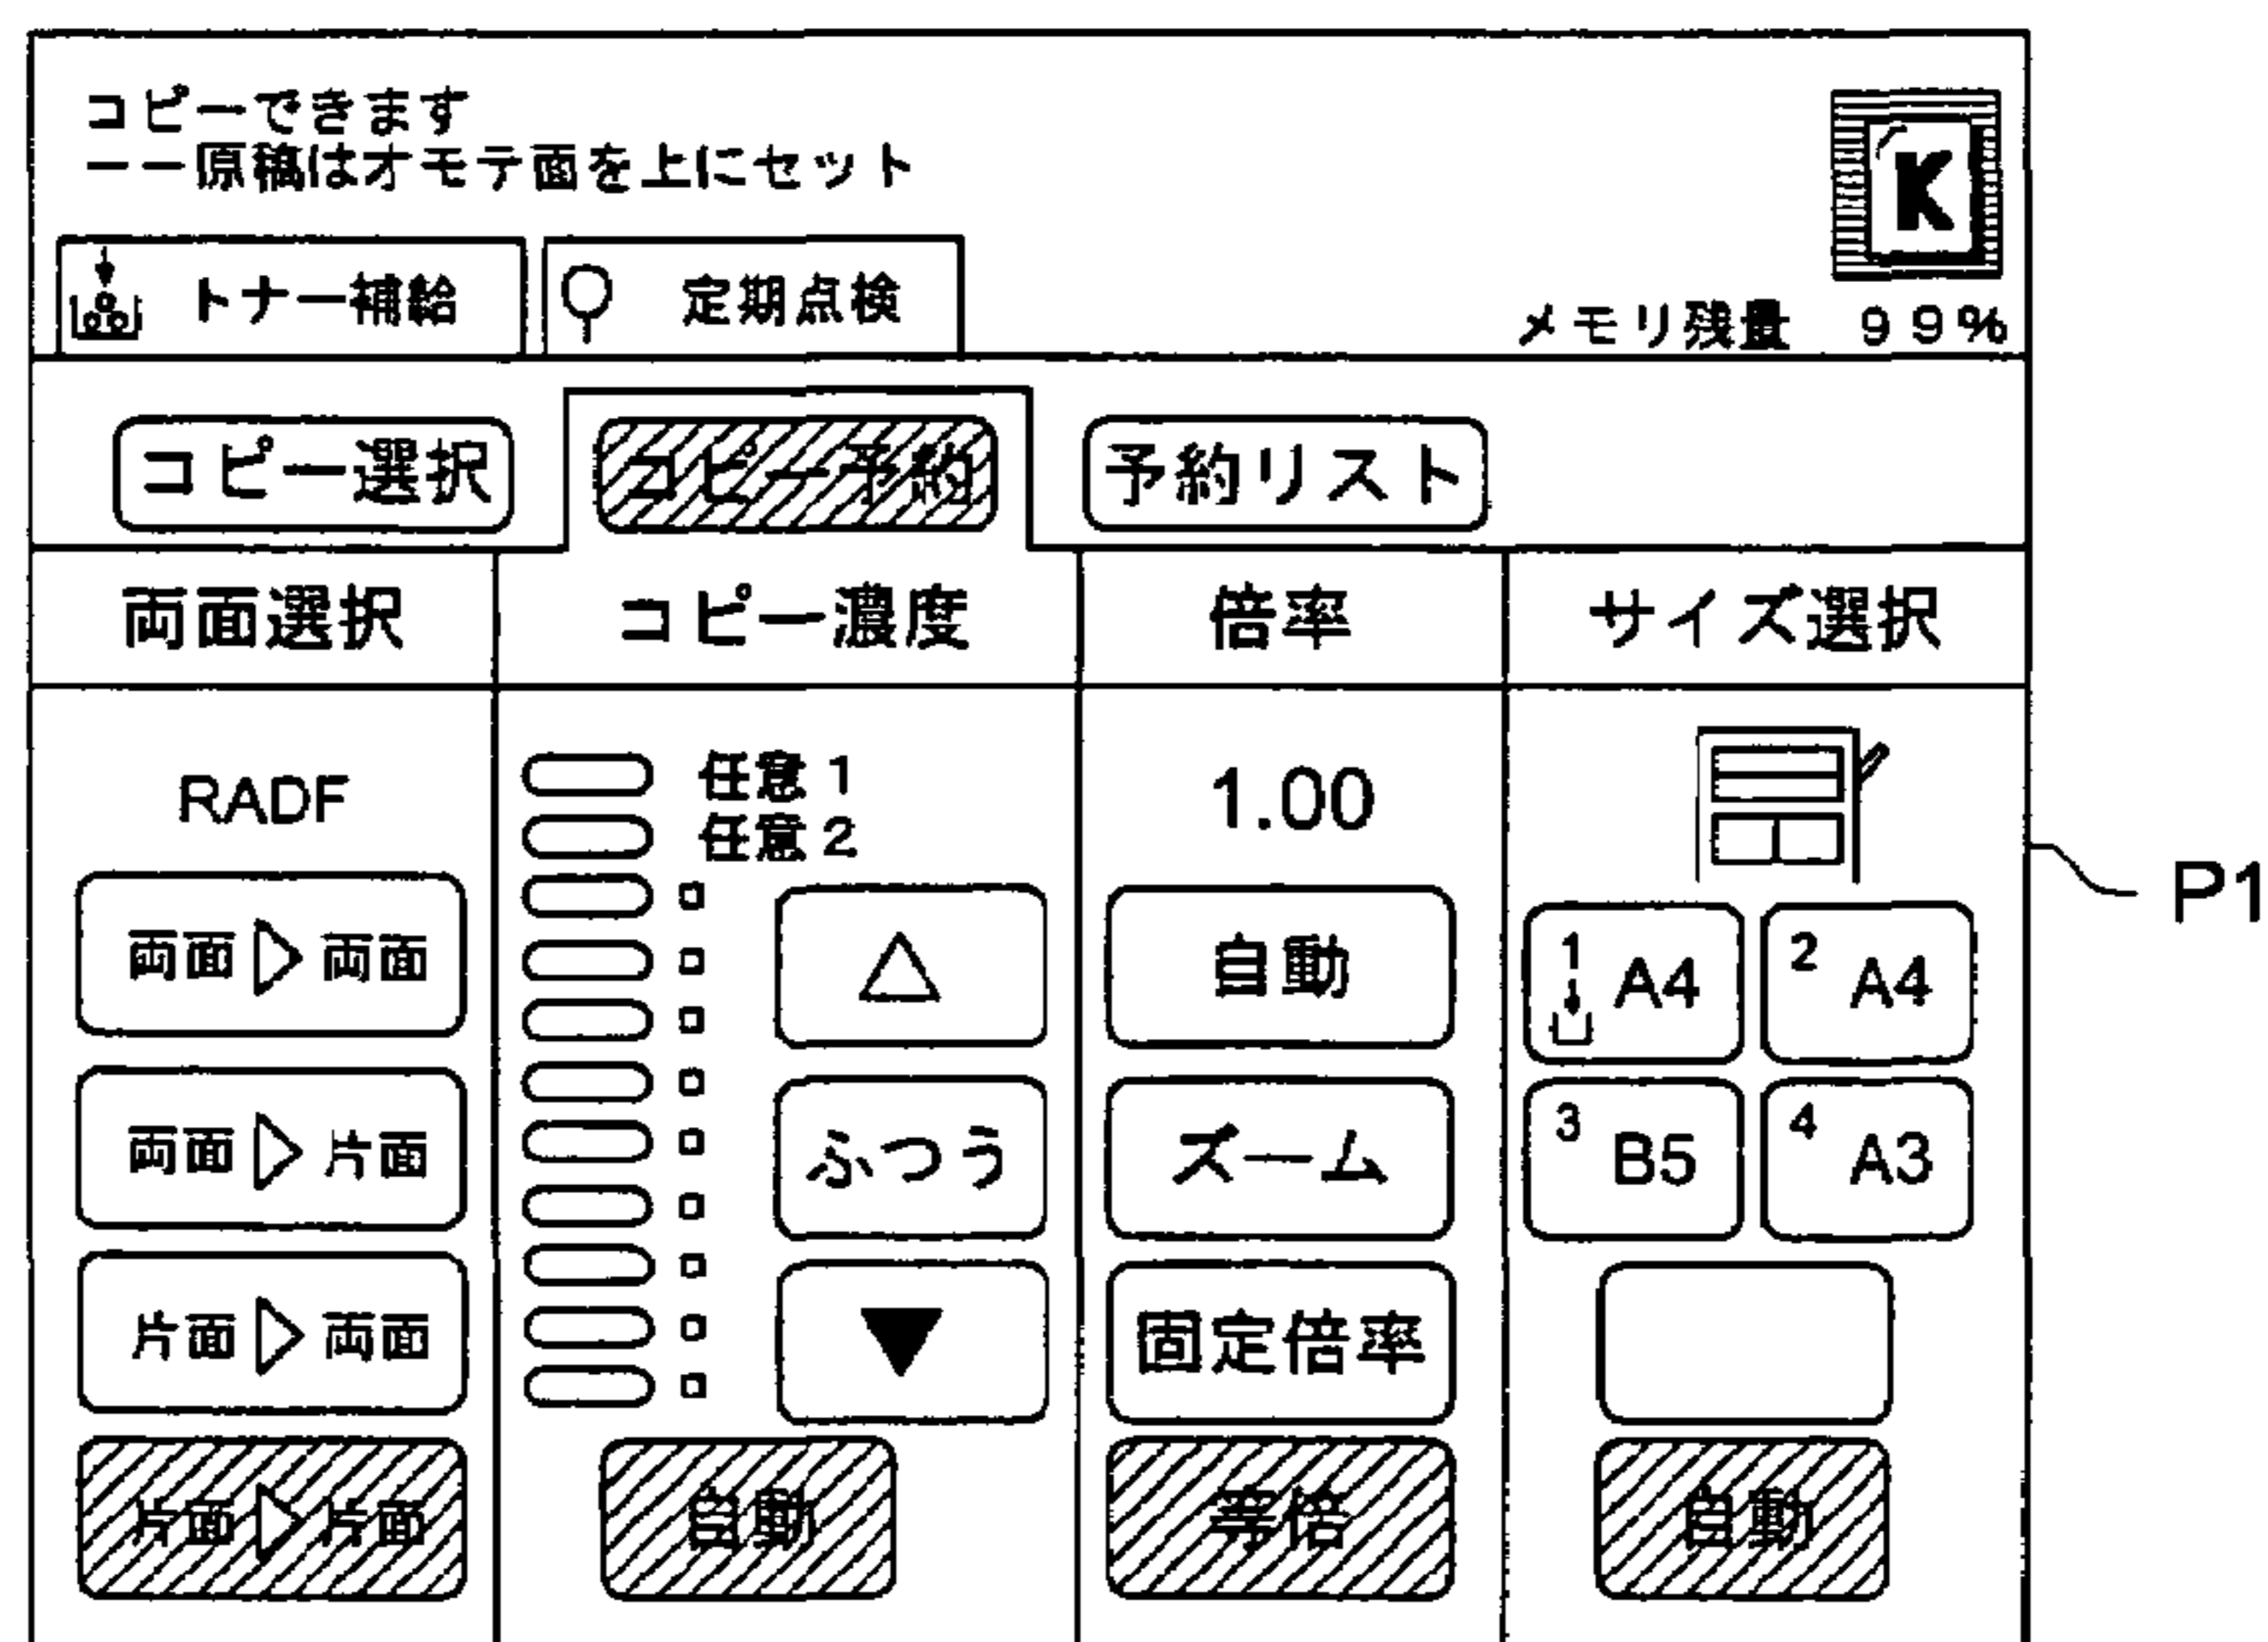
コピーできます
ーー原稿はオモテ面を上にセット

K

トナー補給

定期点検

メモリ残量 99%

コピー選択

コピー予約

予約リスト

| 両面選択 | コピー濃度 | 倍率 | サイズ選択 |
|---|---|---|---|
| RADF | 任意1 任意2 | 1.00 | |
| 両面▷両面 | △ | 自動 | 1 A4 2 A4 |
| 両面▷片面 | ふつう | ズーム | 3 B5 4 A3 |
| 片面▷両面 | ▼ | 固定倍率 | |
| 片面▷片面 | 自動 | 等倍 | 自動 |

P1